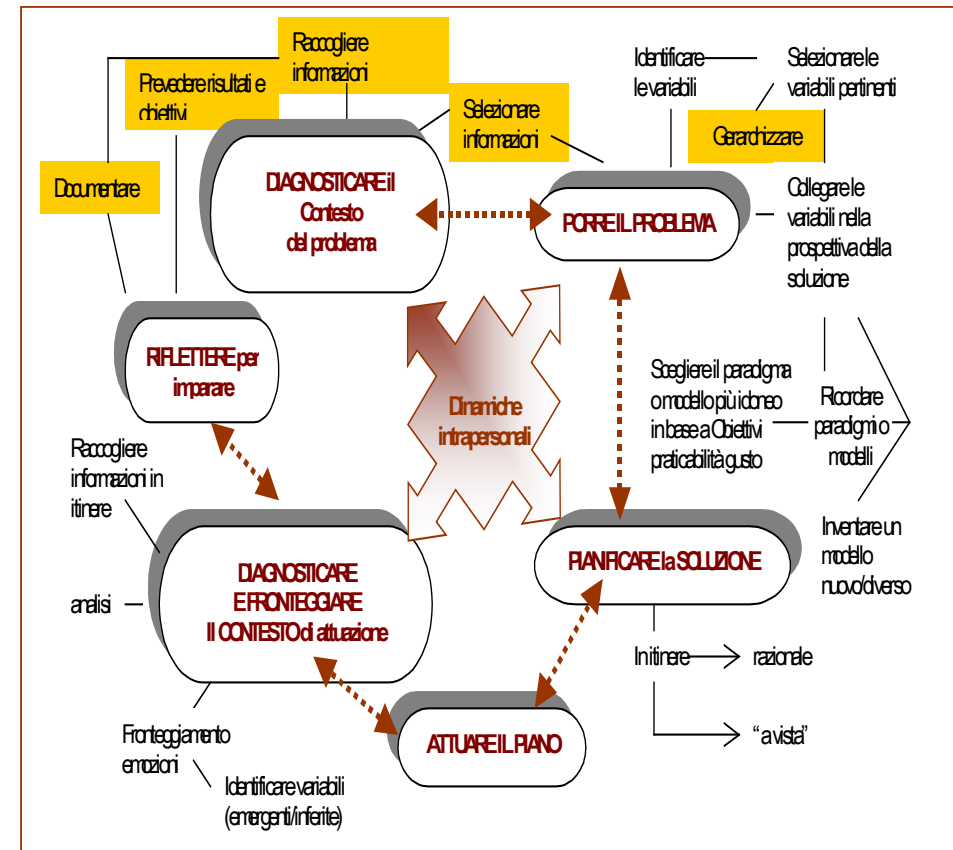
Raccogliere informazioni

Prevedere risultati e obiettivi

Selezionare informazioni

Documentare

DIAGNOSTICARE il Contesto del problema

Identificare le variabili

Selezionare le variabili pertinenti

Gerarchizzare

PORRE IL PROBLEMA

Collegare le variabili nella prospettiva della soluzione

RIFLETTERE per imparare

Dinamiche intrapersonali

Scegliere il paradigma o modello più idoneo in base a Obiettivi praticabilità gusto

Ricordare paradigmi o modelli

Inventare un modello nuovo/diverso

Raccogliere informazioni in itinere

analisi

DIAGNOSTICARE E FRONTEGGIARE Il CONTESTO di attuazione

PIANIFICARE la SOLUZIONE

In itinere

razionale

“a vista”

ATTUARE IL PIANO

Fronteggiamento emozioni

Identificare variabili (emergenti/inferite)